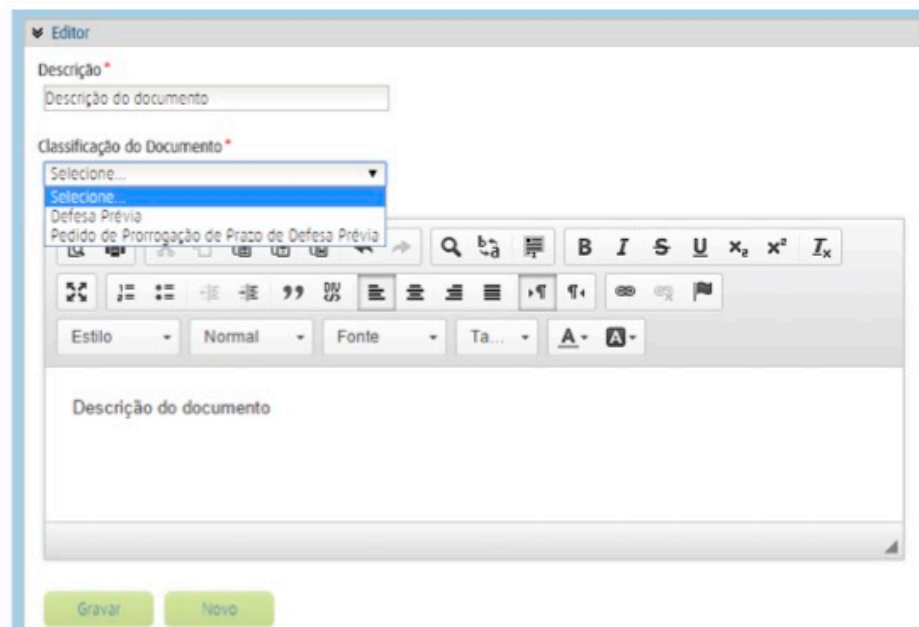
Editor

Descrição *

Descrição do documento

Classificação do Documento *

Selecione...

Selecione...
Defesa Prévia
Pedido de Prorrogação de Prazo de Defesa Prévia

B I S U $x_2$ $x^2$ $I_x$

Estilo Normal Fonte Ta...

Descrição do documento

Gravar Novo